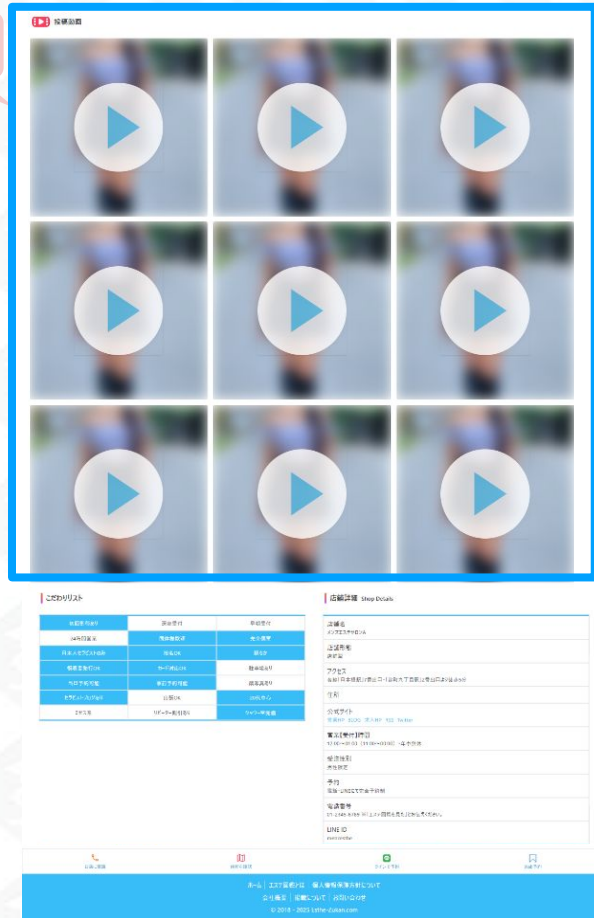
投稿動画

こだわりリスト

店舗詳細 Shop Details

店舗名
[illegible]

店舗種別
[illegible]

アクセス
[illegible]

住所

公式サイト
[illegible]

電話[受付]時間
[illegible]

被流指制
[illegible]

予約
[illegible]

電話番号
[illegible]

LINE ID
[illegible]

| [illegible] | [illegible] | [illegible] |
|---|---|---|
| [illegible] | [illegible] | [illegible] |
| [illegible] | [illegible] | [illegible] |
| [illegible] | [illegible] | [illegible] |
| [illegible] | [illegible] | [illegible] |
| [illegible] | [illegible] | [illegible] |
| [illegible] | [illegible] | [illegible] |

お店に電話 | 地図を確認 | ラインで予約 | お店予約

ホーム | エステ魂とは | 個人情報保護方針について
会社概要 | 掲載について | お問い合わせ
© 2018 - 2023 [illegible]